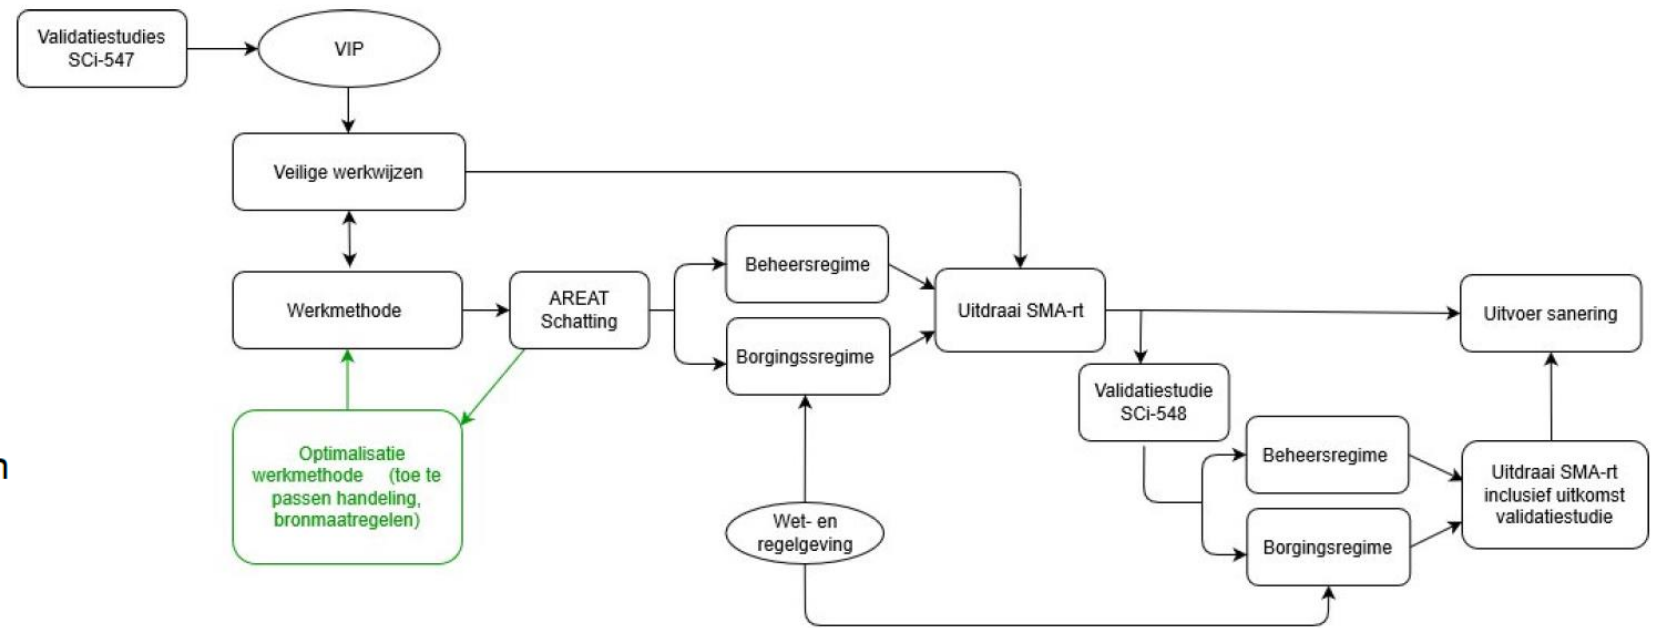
Validatiestudies SCi-547

VIP

Veilige werkwijzen

Werkmethode

AREAT Schatting

Beheersregime

Borgingssregime

Uitdraai SMA-rt

Uitvoer sanering

Optimalisatie werkmethode (toe te passen handeling, bronmaatregelen)

Wet- en regelgeving

Validatiestudie SCi-548

Beheersregime

Borgingsregime

Uitdraai SMA-rt inclusief uitkomst validatiestudie

n